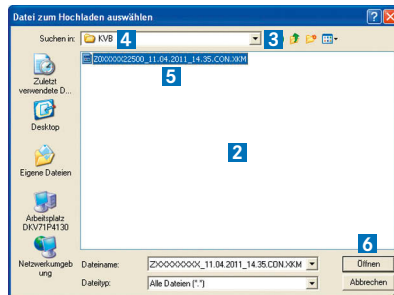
Datei zum Hochladen auswählen

Suchen in: KVB 4 3

Zuletzt verwendete D...

Desktop

Eigene Dateien

Arbeitsplatz DKV71P4130

Netzwerkumgebung

2DXXXXX22500_11.04.2011_14.35.CON.XKM

5

2

Dateiname: ZXXXXXXXX_11.04.2011_14.35.CON.XKM

Dateityp: Alle Dateien (*.*)

6

Öffnen

Abbrechen